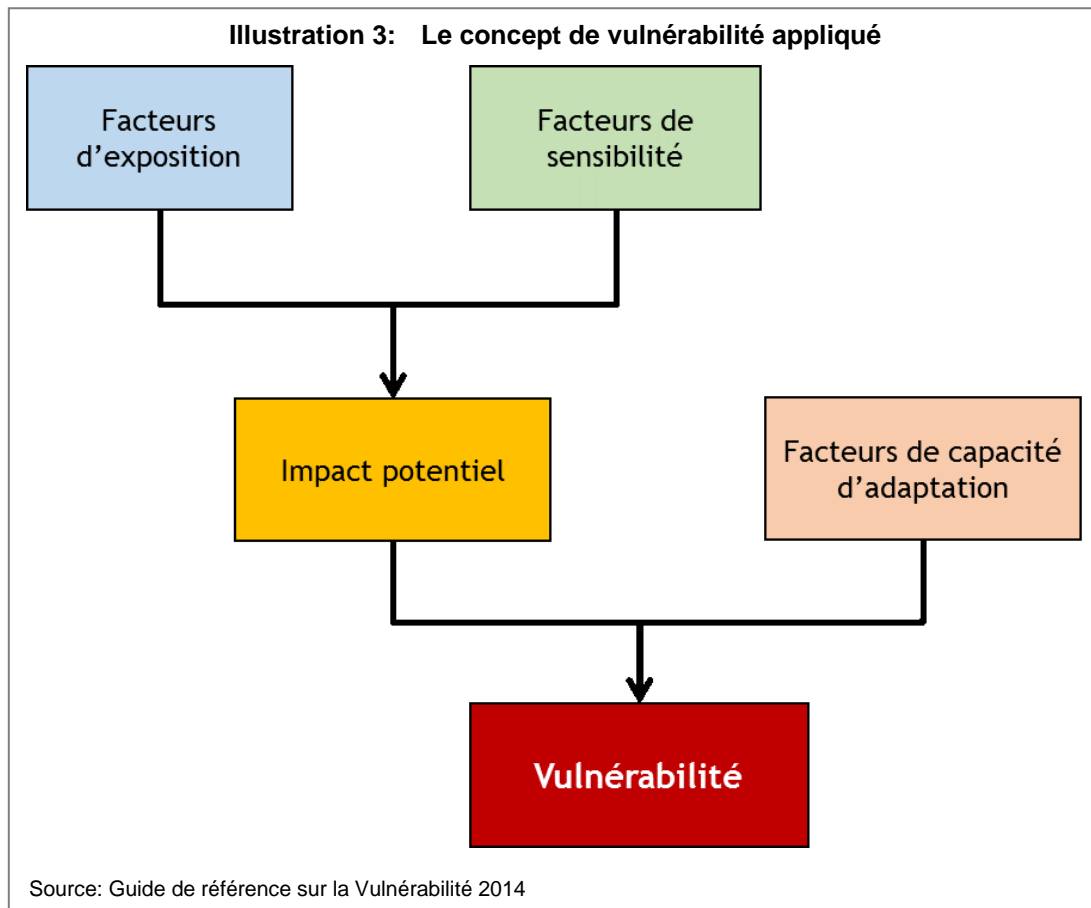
Illustration 3: Le concept de vulnérabilité appliqué

Facteurs d’exposition

Facteurs de sensibilité

Impact potentiel

Facteurs de capacité d’adaptation

Vulnérabilité

Source: Guide de référence sur la Vulnérabilité 2014